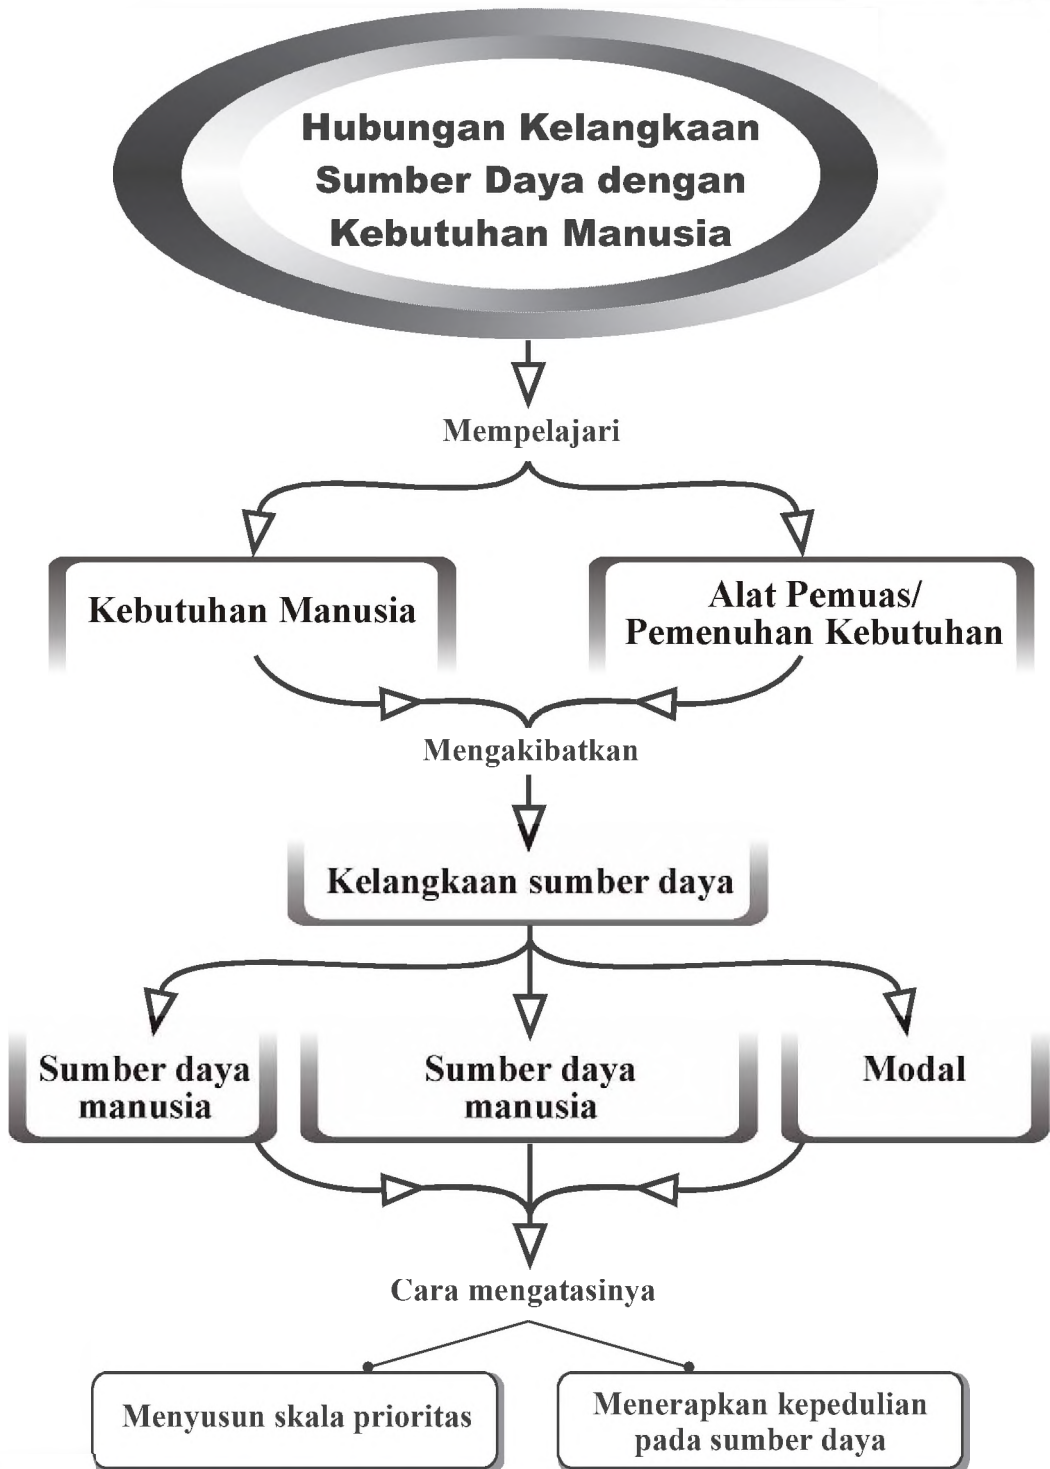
Hubungan Kelangkaan Sumber Daya dengan Kebutuhan Manusia

Mempelajari

Kebutuhan Manusia

Alat Pemuas/ Pemenuhan Kebutuhan

Mengakibatkan

Kelangkaan sumber daya

Sumber daya manusia

Sumber daya manusia

Modal

Cara mengatasinya

Menyusun skala prioritas

Menerapkan kepedulian pada sumber daya